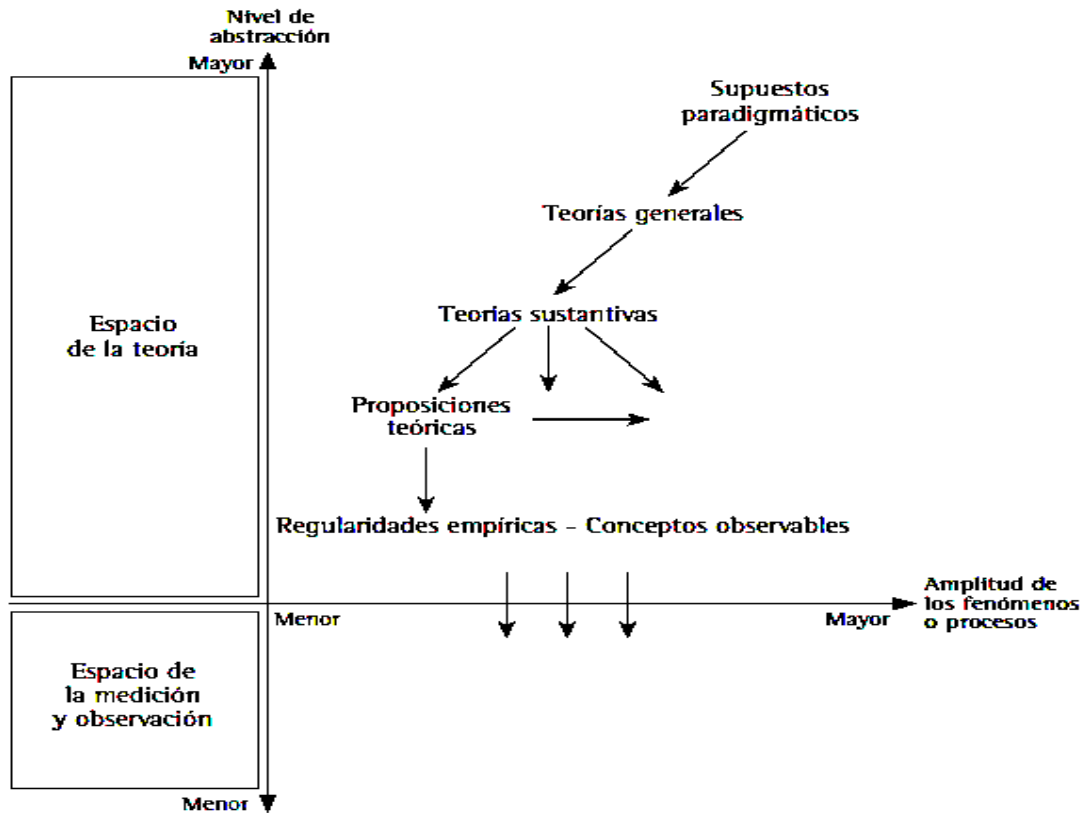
Nivel de abstracción

Mayor

Espacio de la teoría

Supuestos paradigmáticos

Teorías generales

Teorías sustantivas

Proposiciones teóricas

Regularidades empíricas – Conceptos observables

Menor

Mayor

Amplitud de los fenómenos o procesos

Espacio de la medición y observación

Menor